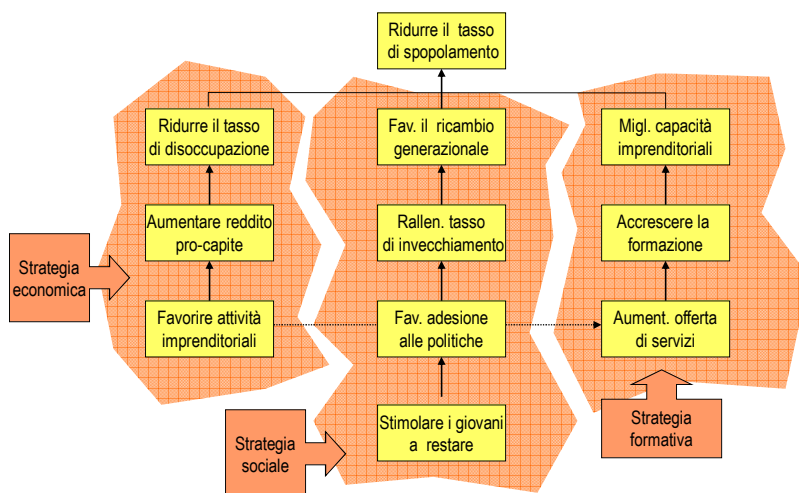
Ridurre il tasso di spopolamento

Ridurre il tasso di disoccupazione

Aumentare reddito pro-capite

Favorire attività imprenditoriali

Strategia economica

Fav. il ricambio generazionale

Rallen. tasso di invecchiamento

Fav. adesione alle politiche

Stimolare i giovani a restare

Strategia sociale

Migl. capacità imprenditoriali

Accrescere la formazione

Aument. offerta di servizi

Strategia formativa